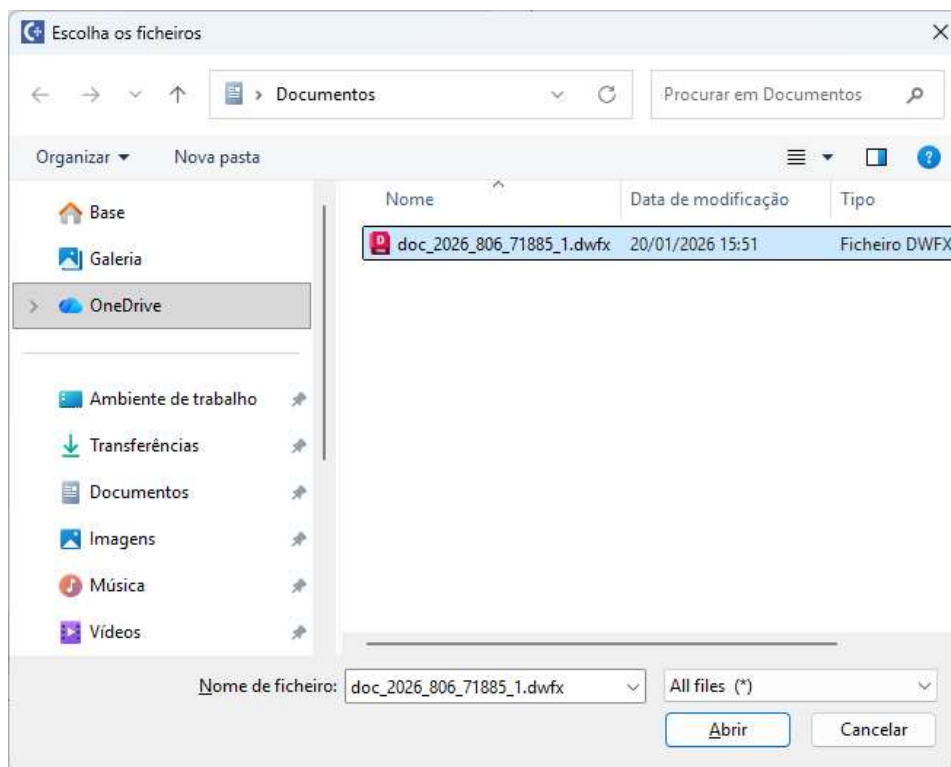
Escolha os ficheiros

Documentos

Procurar em Documentos

Organizar ▾ Nova pasta

Base
Galeria
OneDrive
Ambiente de trabalho
Transferências
Documentos
Imagens
Música
Vídeos

| Nome | Data de modificação | Tipo |
|---|---|---|
| doc_2026_806_71885_1.dwfx | 20/01/2026 15:51 | Ficheiro DWFX |

Nome de ficheiro: doc_2026_806_71885_1.dwfx

All files (*)

Abrir

Cancelar